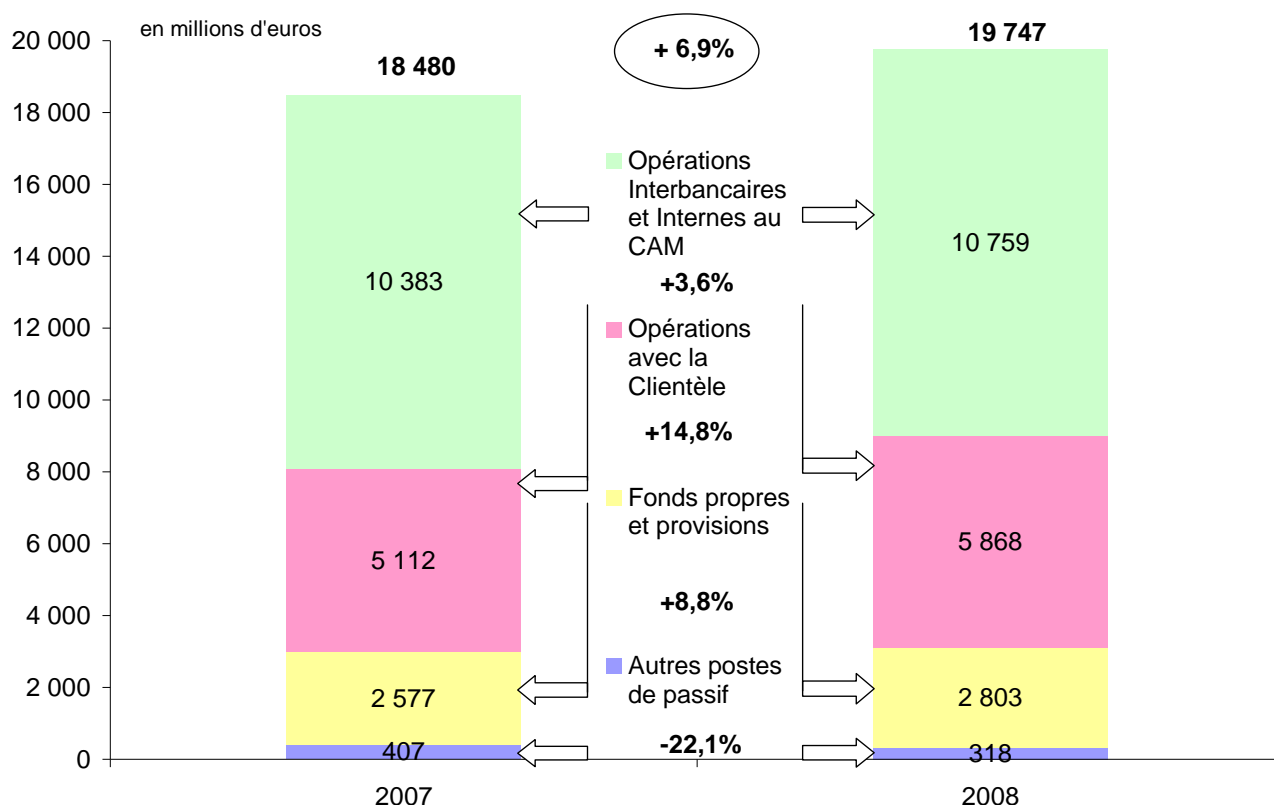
en millions d'euros

+ 6,9%

18 480

19 747

20 000
18 000
16 000
14 000
12 000
10 000
8 000
6 000
4 000
2 000
0

Opérations Interbancaires et Internes au CAM

+3,6%

Opérations avec la Clientèle

+14,8%

Fonds propres et provisions

+8,8%

Autres postes de passif

-22,1%

10 383
5 112
2 577
407

10 759
5 868
2 803
318

2007
2008